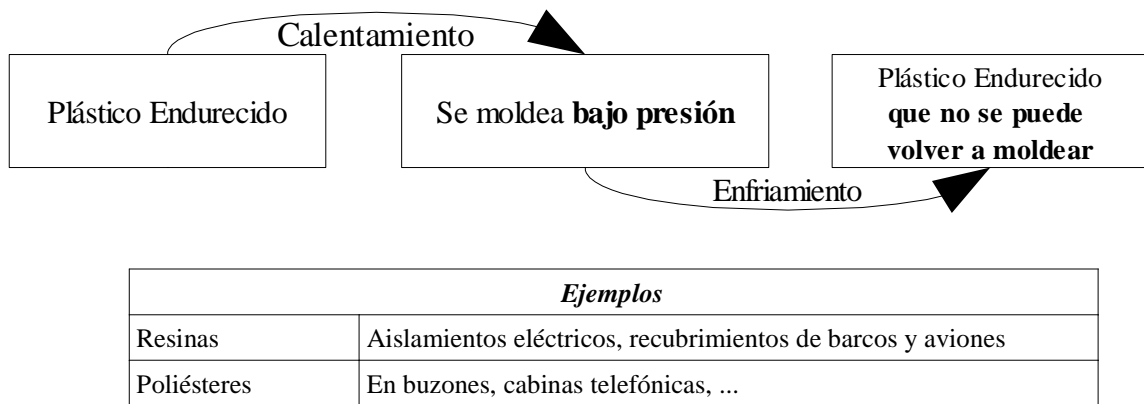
Calentamiento

Plástico Endurecido

Se moldea **bajo presión**

Plástico Endurecido **que no se puede volver a moldear**

Enfriamiento

| ***Ejemplos*** | |
|---|---|
| Resinas | Aislamientos eléctricos, recubrimientos de barcos y aviones |
| Poliésteres | En buzones, cabinas telefónicas, ... |